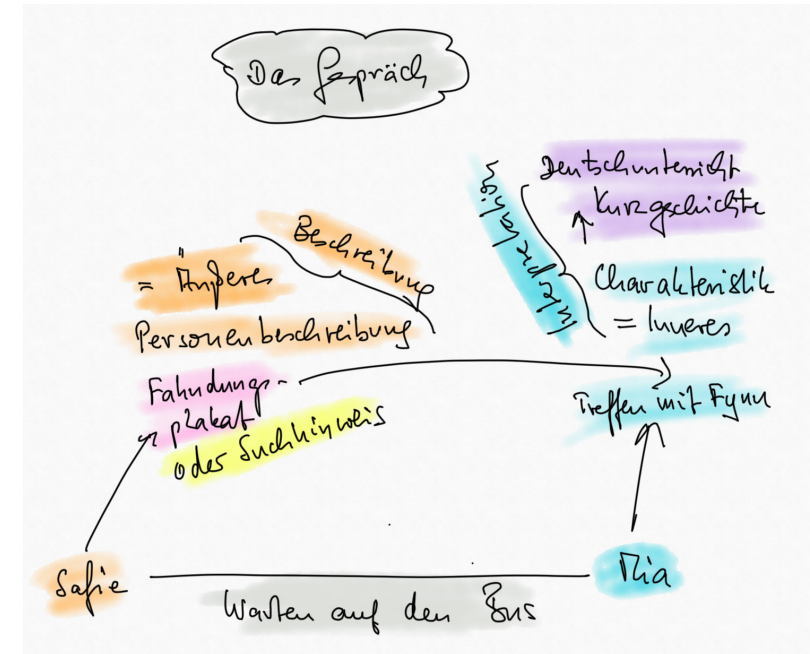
Das Gespräch

Deutschunterricht
Kurzgeschichte

Interpretation

Beschreibung

= Äußeres

Personenbeschreibung

Charakteristik
= Inneres

Fahndungsplakat
oder Suchhinweis

Treffen mit Fynn

Safie

Mia

Warten auf den Bus